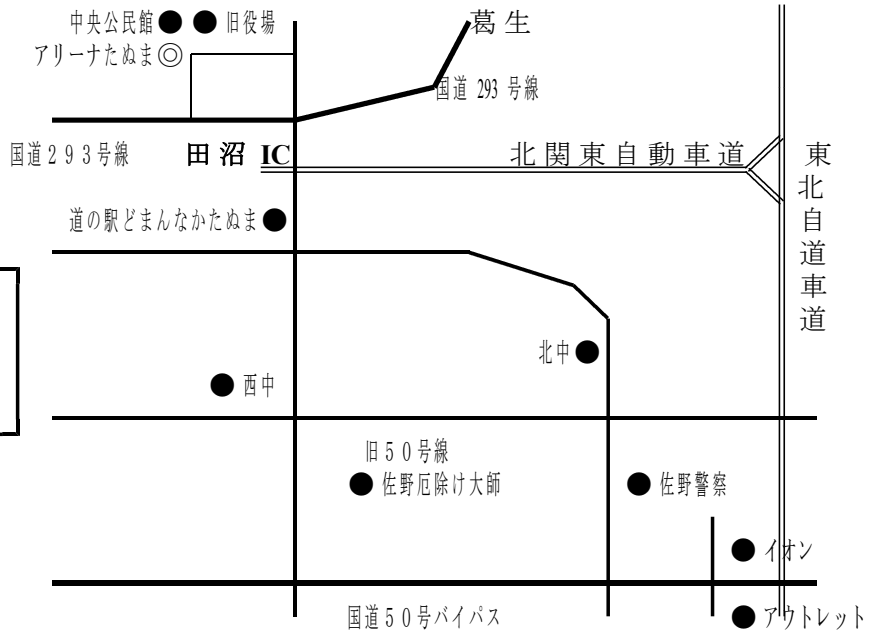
中央公民館● ● 旧役場
アリーナたぬま◎
葛生
国道 293 号線
国道２９３号線
田沼 IC
北関東自動車道
東北自道車道
道の駅どまんなかたぬま●
北中●
● 西中
旧５０号線
● 佐野厄除け大師
● 佐野警察
● イオン
国道５０号バイパス
● アウトレット